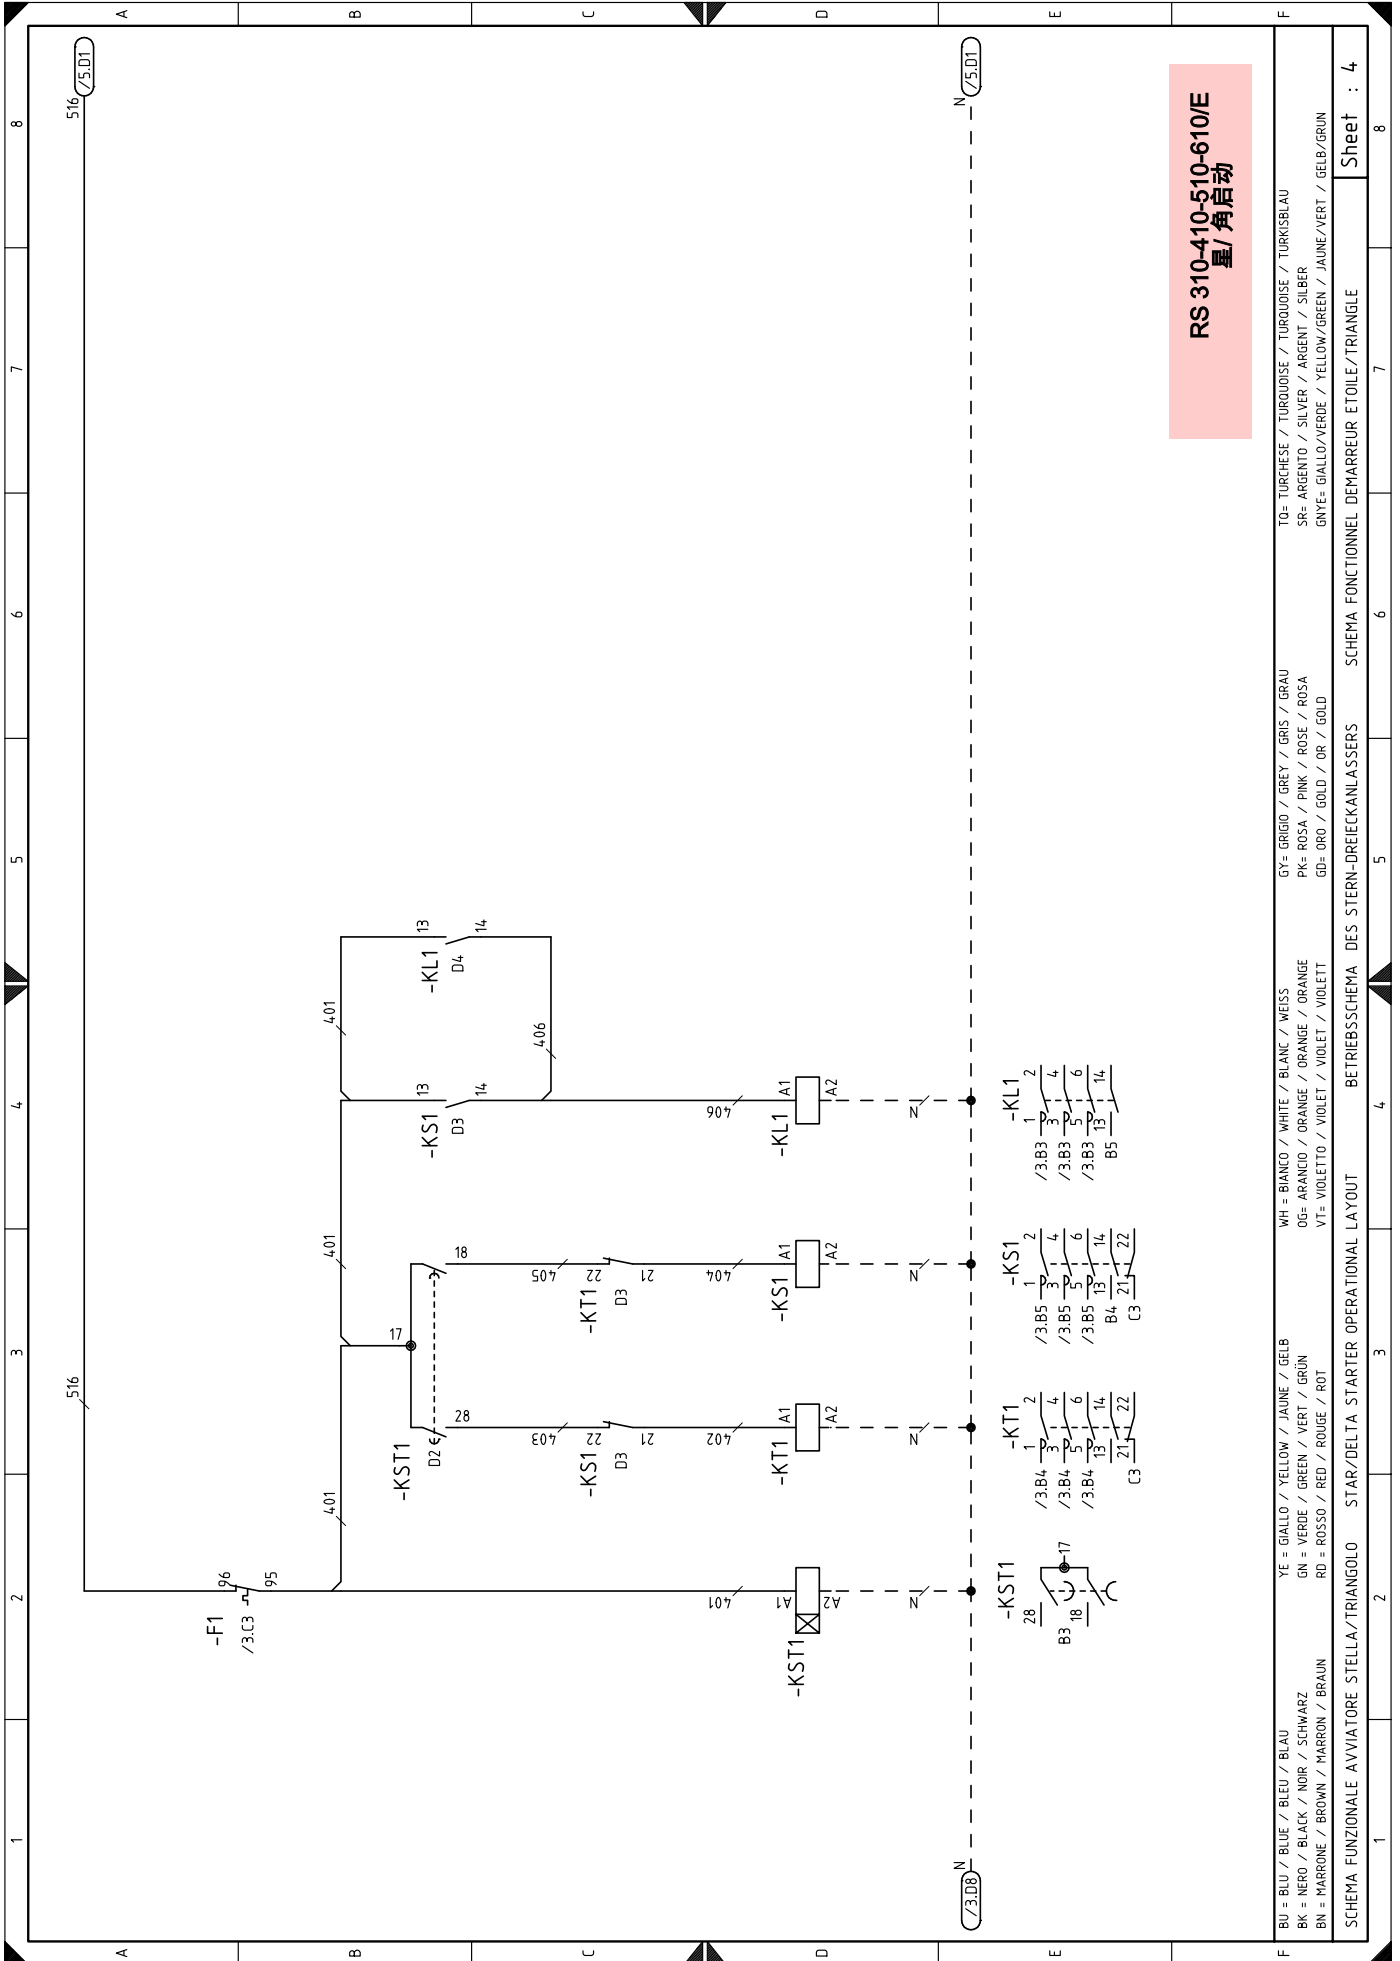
A B C D E F

RS 310-410-510-610/E
星/角启动

/5.D1
516
/5.D1
N

13 14
-KL1
D4
401
406
13 14
-KS1
D3
406
A1 A2
-KL1
N
-KL1
/3.B3 1 2
/3.B3 3 4
/3.B3 5 6
B5 13 14

401
18
405 22 21
-KT1
D3
404
A1 A2
-KS1
N
-KS1
/3.B5 1 2
/3.B5 3 4
/3.B5 5 6
B4 13 14
C3 21 22

17
516
28
-KST1
D2
403 22 21
-KS1
D3
402
A1 A2
-KT1
N
-KT1
/3.B4 1 2
/3.B4 3 4
/3.B4 5 6
13 14
C3 21 22

401
96 95
-F1
/3.C3
401
A1 A2
-KST1
N
-KST1
28
B3 18
17

N
/3.D8

BU = BLU / BLUE / BLEU / BLAU
BK = NERO / BLACK / NOIR / SCHWARZ
BN = MARRONE / BROWN / MARRON / BRAUN
YE = GIALLO / YELLOW / JAUNE / GELB
GN = VERDE / GREEN / VERT / GRÜN
RD = ROSSO / RED / ROUGE / ROT
WH = BIANCO / WHITE / BLANC / WEISS
OG= ARANCIO / ORANGE / ORANGE / ORANGE
VT= VIOLETTO / VIOLET / VIOLET / VIOLETT
GY= GRIGIO / GREY / GRIS / GRAU
PK= ROSA / PINK / ROSE / ROSA
GD= ORO / GOLD / OR / GOLD
TQ= TURCHESE / TURQUOISE / TURQUOISE / TURKISBLAU
SR= ARGENTO / SILVER / ARGENT / SILBER
GNYE= GIALLO/VERDE / YELLOW/GREEN / JAUNE/VERT / GELB/GRUN

SCHEMA FUNZIONALE AVVIATORE STELLA/TRIANGOLO STAR/DELTA STARTER OPERATIONAL LAYOUT BETRIEBSSCHEMA DES STERN-DREIECKANLASSERS SCHEMA FONCTIONNEL DEMARREUR ETOILE/TRIANGLE

Sheet : 4

1 2 3 4 5 6 7 8